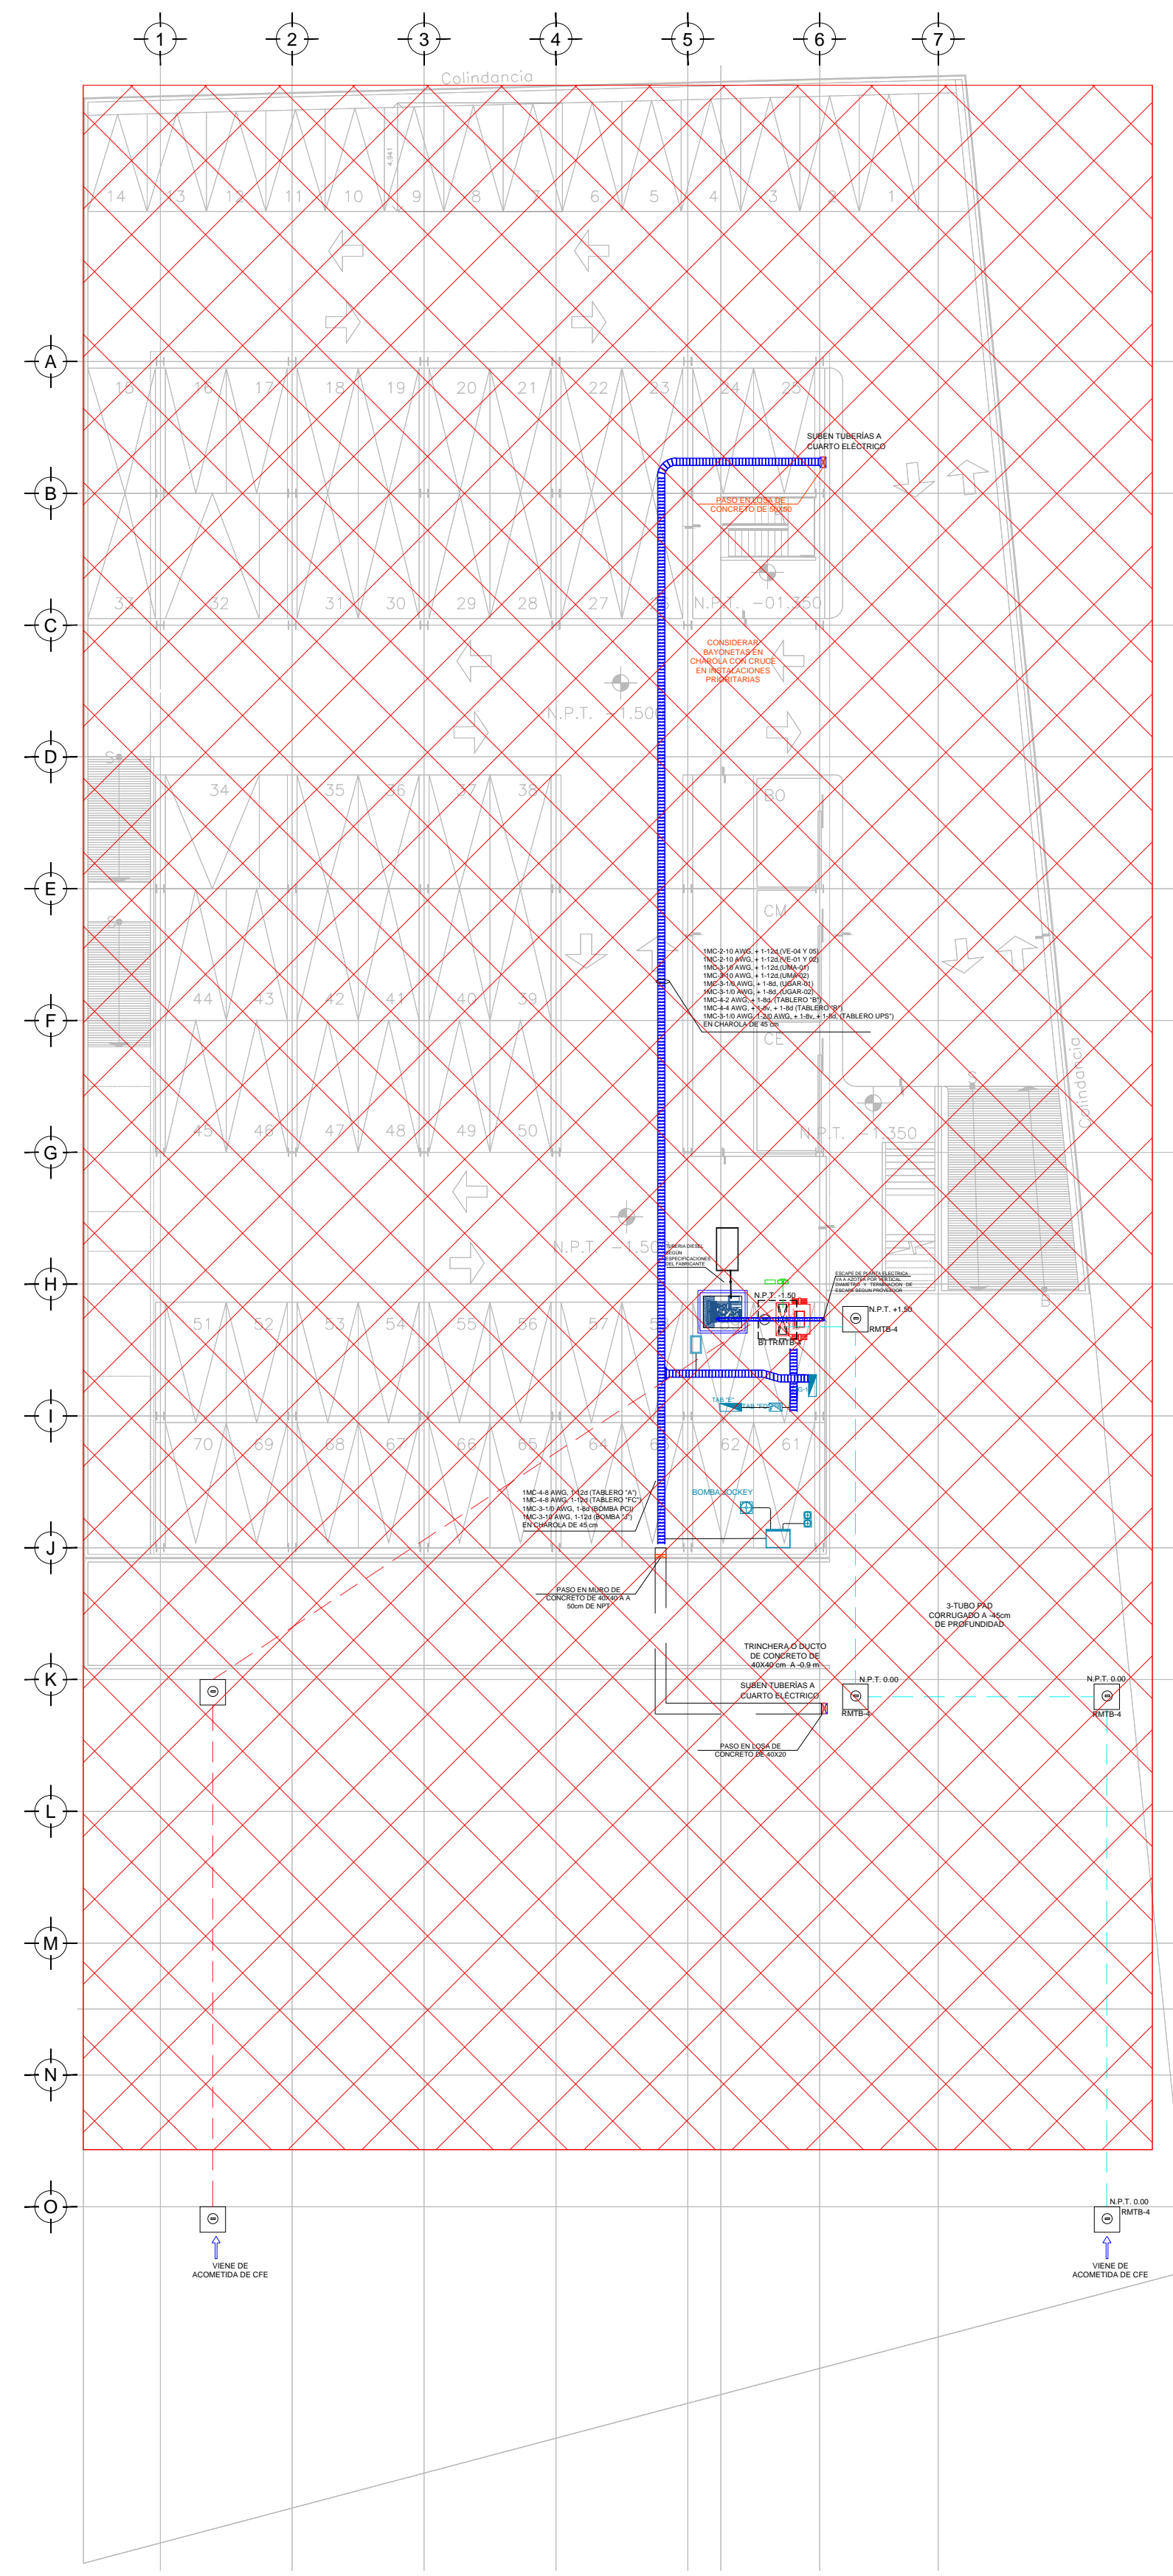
1 2 3 4 5 6 7

Colindancia

14 13 12 11 10 9 8 7 6 5 4 3 2 1

A B C D E F G H I J K L M N O

15 16 17 18 19 20 21 22 23 24 25

SUBEN TUBERÍAS A CUARTO ELÉCTRICO

PASO EN LOSA DE CONCRETO DE 50X50

33 32 31 30 29 28 27 26

N.P.T. -01.350

CONSIDERAR BAYONETAS EN CHAROLA CON CRUCE EN INSTALACIONES PRIORITARIAS

N.P.T. -1.50

34 35 36 37 38

BO

CM

1MC-2-10 AWG, + 1-12d (VE-04 Y 05)
1MC-2-10 AWG, + 1-12d (VE-01 Y 02)
1MC-3-10 AWG, + 1-12d (UMA-01)
1MC-3-10 AWG, + 1-12d (UMA-02)
1MC-3-1/0 AWG, + 1-8d, (UGAR-01)
1MC-3-1/0 AWG, + 1-8d, (UGAR-02)
1MC-4-2 AWG, + 1-8d, (TABLERO "B")
1MC-4-4 AWG, + 1-8v, + 1-8d (TABLERO "R")
1MC-3-1/0 AWG, 1-2/0 AWG, + 1-8v, + 1-8d (TABLERO UPS")
EN CHAROLA DE 45 cm

44 43 42 41 40 39

CE

Colindancia

45 46 47 48 49 50

N.P.T. -1.350

N.P.T. -1.50

TUBERIA DIESEL SEGÚN ESPECIFICACIONES DEL FABRICANTE

ESCAPE DE PLANTA ELECTRICA VA A AZOTEA POR VERTICAL DIAMETRO Y TERMINACION DE ESCAPE SEGUN PROVEEDOR

N.P.T. -1.50

N.P.T. +1.50

RMTB-4

BT RMTB-4

51 52 53 54 55 56 57 58

TAB "E"

TAB "FC"

70 69 68 67 66 65 64 63 62 61

1MC-4-8 AWG, 1-12d (TABLERO "A")
1MC-4-8 AWG, 1-12d (TABLERO "FC")
1MC-3-1/0 AWG, 1-8d (BOMBA PCI)
1MC-3-10 AWG, 1-12d (BOMBA "J")
EN CHAROLA DE 45 cm

BOMBA JOCKEY

PASO EN MURO DE CONCRETO DE 40X40 A A 50cm DE NPT

3-TUBO PAD CORRUGADO A -45cm DE PROFUNDIDAD

TRINCHERA O DUCTO DE CONCRETO DE 40X40 cm A -0.9 m

SUBEN TUBERÍAS A CUARTO ELÉCTRICO

N.P.T. 0.00
RMTB-4

N.P.T. 0.00
RMTB-4

PASO EN LOSA DE CONCRETO DE 40X20

N.P.T. 0.00
RMTB-4

VIENE DE ACOMETIDA DE CFE

VIENE DE ACOMETIDA DE CFE